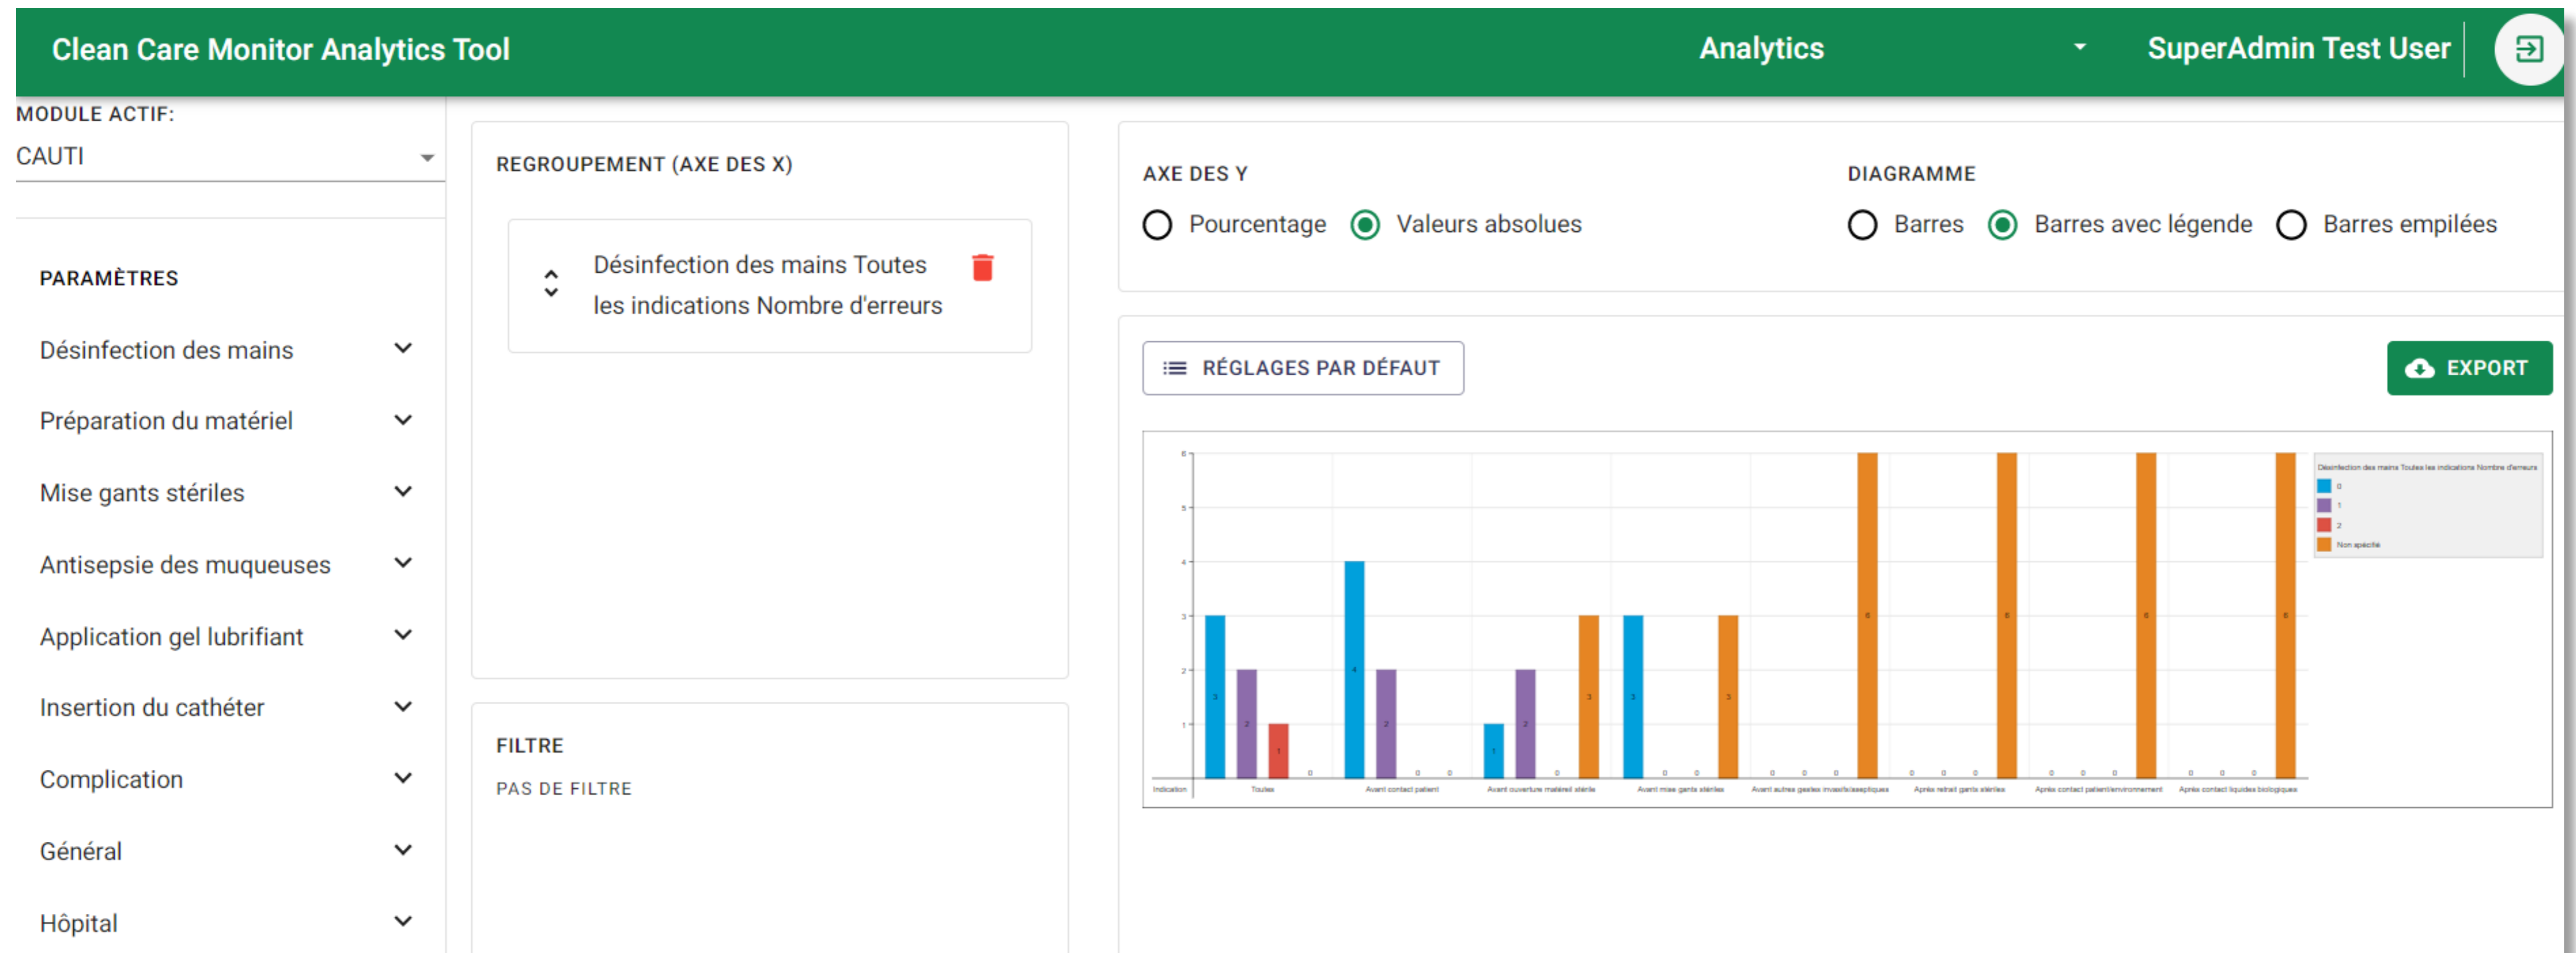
Clean Care Monitor Analytics Tool
Analytics
SuperAdmin Test User

MODULE ACTIF:
CAUTI

PARAMÈTRES
Désinfection des mains
Préparation du matériel
Mise gants stériles
Antisepsie des muqueuses
Application gel lubrifiant
Insertion du cathéter
Complication
Général
Hôpital

REGROUPEMENT (AXE DES X)
Désinfection des mains Toutes les indications Nombre d'erreurs

FILTRE
PAS DE FILTRE

AXE DES Y
Pourcentage
Valeurs absolues

DIAGRAMME
Barres
Barres avec légende
Barres empilées

RÉGLAGES PAR DÉFAUT
EXPORT

Désinfection des mains Toutes les indications Nombre d'erreurs
0
1
2
Non spécifié

6
5
4
3
2
1
3 2 1 0
4 2 0 0
1 2 0 3
3 0 0 3
0 0 0 6
0 0 0 6
0 0 0 6
0 0 0 6
Indication
Toutes
Avant contact patient
Avant ouverture matériel stérile
Avant mise gants stériles
Avant autres gestes invasifs/aseptiques
Après retrait gants stériles
Après contact patient/environnement
Après contact liquides biologiques